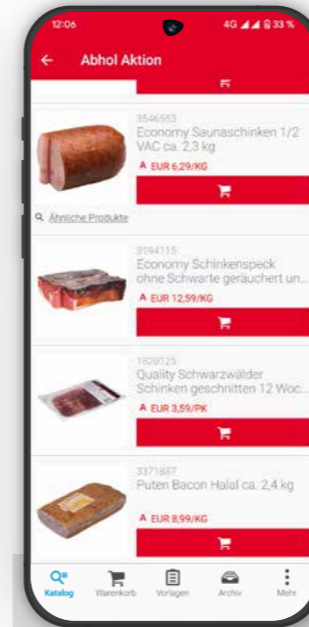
12:06

4G 33 %

Abhol Aktion

3546553
Economy Saunaschinken 1/2 VAC ca. 2,3 kg
A EUR 6,29/KG

Ähnliche Produkte

3194115
Economy Schinkenspeck ohne Schwarte geräuchert un...
A EUR 12,59/KG

1820125
Quality Schwarzwälder Schinken geschnitten 12 Woc...
A EUR 3,59/PK

3371887
Puten Bacon Halal ca. 2,4 kg
A EUR 8,99/KG

Katalog
Warenkorb
Vorlagen
Archiv
Mehr